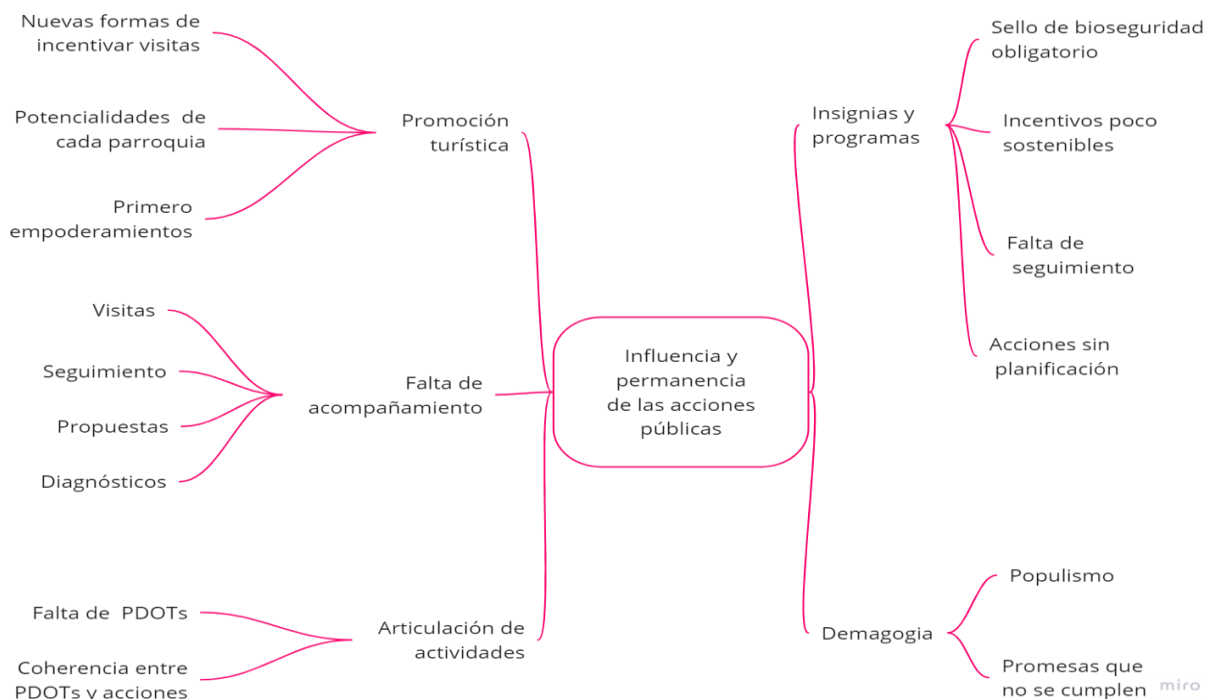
Influencia y permanencia de las acciones públicas

Promoción turística

Nuevas formas de incentivar visitas

Potencialidades de cada parroquia

Primero empoderamientos

Falta de acompañamiento

Visitas

Seguimiento

Propuestas

Diagnósticos

Articulación de actividades

Falta de PDOTs

Coherencia entre PDOTs y acciones

Insignias y programas

Sello de bioseguridad obligatorio

Incentivos poco sostenibles

Falta de seguimiento

Acciones sin planificación

Demagogia

Populismo

Promesas que no se cumplen

miro